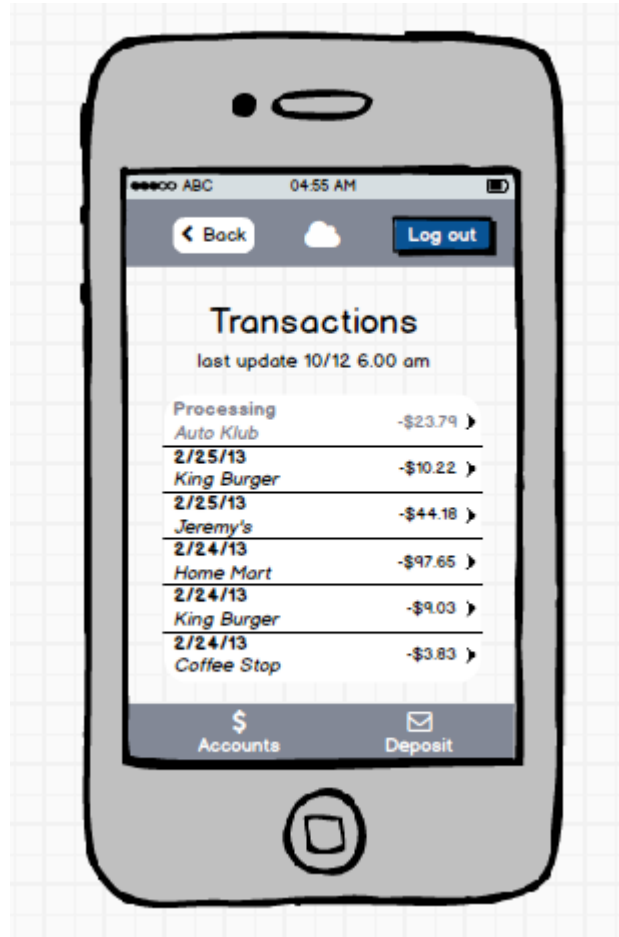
ABC 04:55 AM

Back
Log out

Transactions
last update 10/12 6.00 am

Processing
Auto Klub
-$23.79

2/25/13
King Burger
-$10.22

2/25/13
Jeremy's
-$44.18

2/24/13
Home Mart
-$97.65

2/24/13
King Burger
-$9.03

2/24/13
Coffee Stop
-$3.83

$
Accounts
Deposit